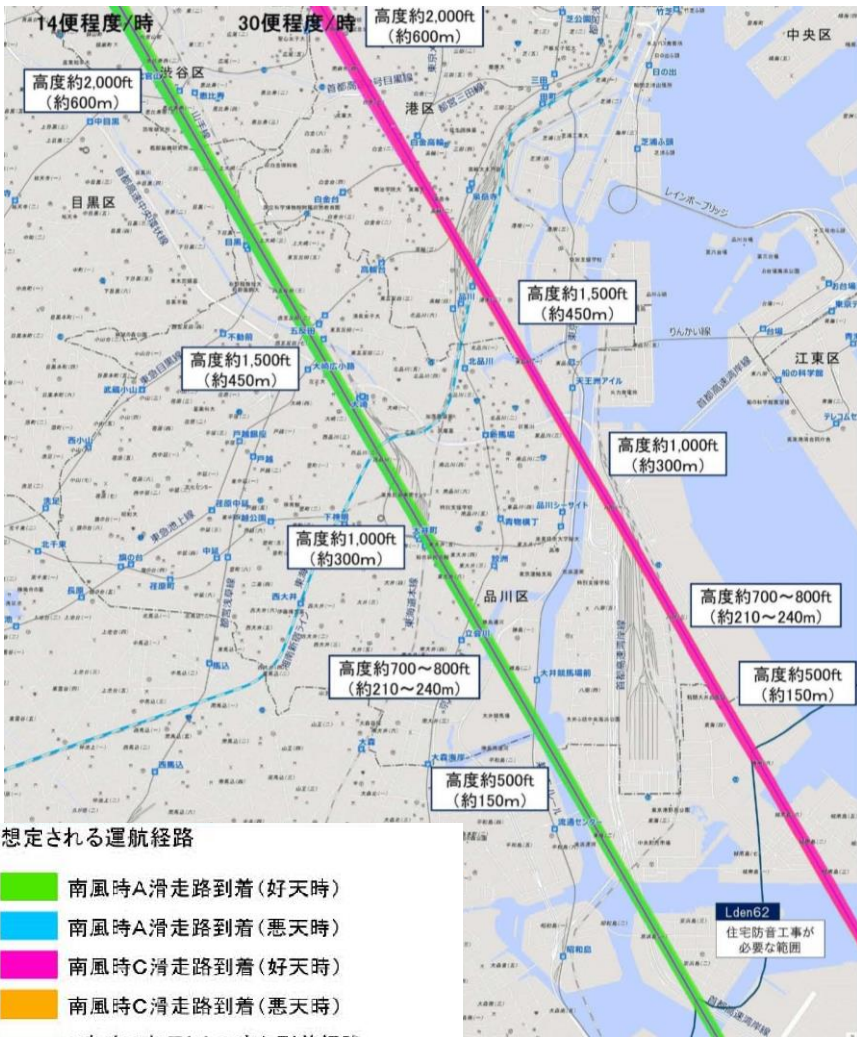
14便程度/時

30便程度/時

高度約2,000ft
(約600m)

高度約2,000ft
(約600m)

中央区

渋谷区

港区

目黒区

レインボーブリッジ

高度約1,500ft
(約450m)

高度約1,500ft
(約450m)

りんかい線

江東区

高度約1,000ft
(約300m)

高度約1,000ft
(約300m)

品川区

高度約700～800ft
(約210～240m)

高度約700～800ft
(約210～240m)

高度約500ft
(約150m)

高度約500ft
(約150m)

Lden62
住宅防音工事が
必要な範囲

想定される運航経路

南風時A滑走路到着(好天時)

南風時A滑走路到着(悪天時)

南風時C滑走路到着(好天時)

南風時C滑走路到着(悪天時)

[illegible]